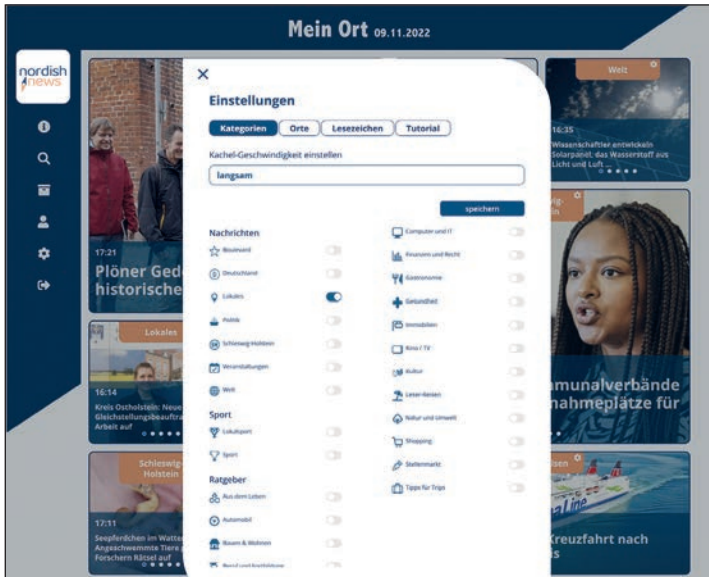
Mein Ort 09.11.2022

nordish news

Welt

16:35
Wissenschaftler entwickeln Solarpaneel, das Wasserstoff aus Licht und Luft ...

17:21
Plöner Ged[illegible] historische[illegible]

Lokales

16:14
Kreis Ostholstein: Neue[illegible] Gleichstellungsbeauftra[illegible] Arbeit auf

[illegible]munalverbände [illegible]nahmeplätze für

Schleswig-Holstein

17:11
Seepferdchen im Watte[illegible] Angeschwemmte Tiere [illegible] Forschern Rätsel auf

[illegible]Kreuzfahrt nach

×
Einstellungen

Kategorien | Orte | Lesezeichen | Tutorial

Kachel-Geschwindigkeit einstellen
langsam

speichern

Nachrichten
Boulevard
Deutschland
Lokales
Politik
Schleswig-Holstein
Veranstaltungen
Welt

Sport
Lokalsport
Sport

Ratgeber
Aus dem Leben
Automobil
Bauen & Wohnen
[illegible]

Computer und IT
Finanzen und Recht
Gastronomie
Gesundheit
Immobilien
Kino / TV
Kultur
Leser-Reisen
Natur und Umwelt
Shopping
Stellenmarkt
Tipps für Trips